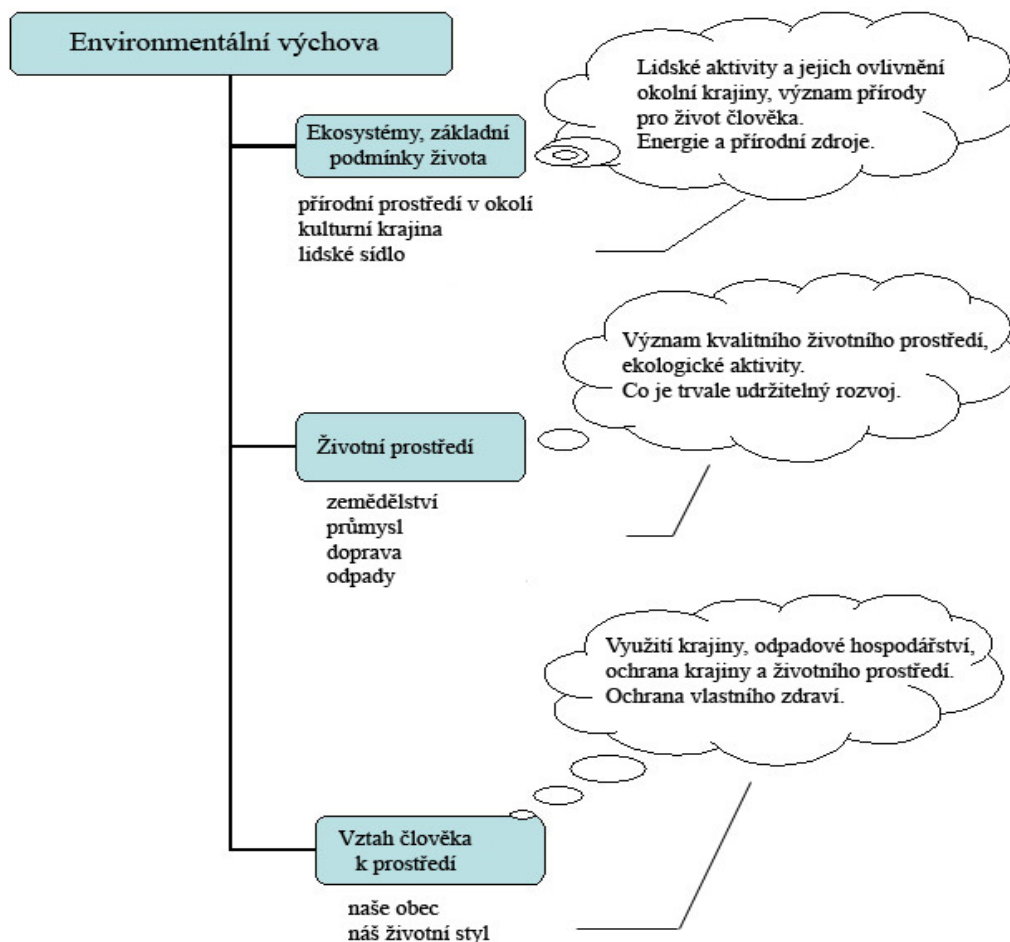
Environmentální výchova

Ekosystémy, základní podmínky života

Lidské aktivity a jejich ovlivnění okolní krajiny, význam přírody pro život člověka.
Energie a přírodní zdroje.

přírodní prostředí v okolí
kulturní krajina
lidské sídlo

Význam kvalitního životního prostředí, ekologické aktivity.
Co je trvale udržitelný rozvoj.

Životní prostředí

zemědělství
průmysl
doprava
odpady

Využití krajiny, odpadové hospodářství, ochrana krajiny a životního prostředí.
Ochrana vlastního zdraví.

Vztah člověka k prostředí

naše obec
náš životní styl